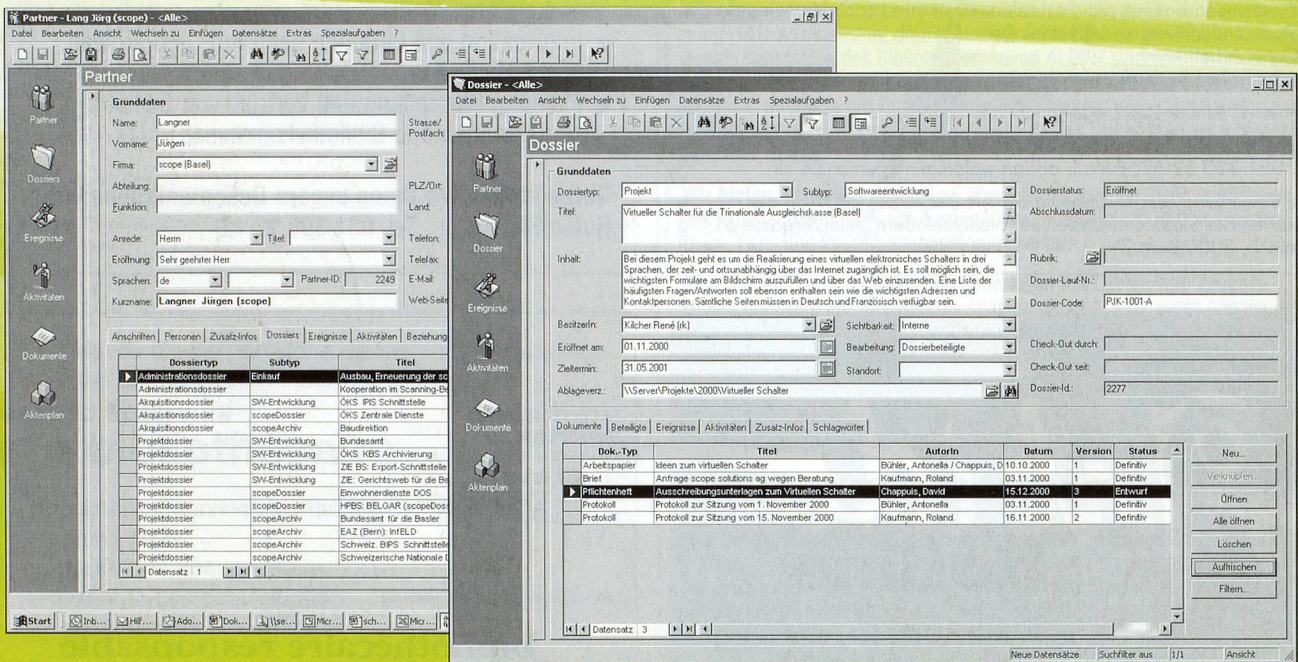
Partner - Lang Jörg (scope) - <Alle>

Datei Bearbeiten Ansicht Wechseln zu Einfügen Datensätze Extras Spezialaufgaben ?

Partner

Partner
Dossiers
Ereignisse
Aktivitäten
Dokumente
Aktenplan

Grunddaten

Name: Langner
Vorname: Jürgen
Firma: scope (Basel)
Abteilung:
Funktion:
Anrede: Herrn
Titel:
Eröffnung: Sehr geehrter Herr
Sprachen: de
Partner-ID: 2249
Kurzname: Langner Jürgen (scope)

Strasse/
Postfach:
PLZ/Ort:
Land:
Telefon:
Telefax:
E-Mail:
Web-Seite

Anschriften | Personen | Zusatz-Infos | Dossiers | Ereignisse | Aktivitäten | Beziehung

| Dossiertyp | Subtyp | Titel |
|---|---|---|
| Administrationsdossier | Einkauf | Ausbau, Erneuerung der sc |
| Administrationsdossier | | Kooperation im Scanning-Be |
| Akquisitionsdossier | SW-Entwicklung | ÖKS IPIS Schnittstelle |
| Akquisitionsdossier | scopeDossier | ÖKS Zentrale Dienste |
| Akquisitionsdossier | scopeArchiv | Baudirektion |
| Projektdossier | SW-Entwicklung | Bundesamt |
| Projektdossier | SW-Entwicklung | ÖKS KBS Archivierung |
| Projektdossier | SW-Entwicklung | ZIE BS: Export-Schnittstelle |
| Projektdossier | SW-Entwicklung | ZIE: Gerichtsweb für die Ba |
| Projektdossier | scopeDossier | Einwohnerdienste DOS |
| Projektdossier | scopeDossier | HPBS: BELGAR (scopeDos |
| Projektdossier | scopeArchiv | Bundesamt für die Basler |
| Projektdossier | scopeArchiv | EAZ (Bern): InfELD |
| Projektdossier | scopeArchiv | Schweiz. BIPS Schnittstelle |
| Projektdossier | scopeArchiv | Schweizerische Nationale B |

Datensatz 1

Start | Inb... | Hilf... | Ado... | Dok... | \\se... | Micr... | sch... | Micr...

Dossier - <Alle>

Datei Bearbeiten Ansicht Wechseln zu Einfügen Datensätze Extras Spezialaufgaben ?

Dossier

Partner
Dossier
Ereignisse
Aktivitäten
Dokumente
Aktenplan

Grunddaten

Dossiertyp: Projekt
Subtyp: Softwareentwicklung
Dossierstatus: Eröffnet
Titel: Virtueller Schalter für die Trinationale Ausgleichskasse (Basel)
Abschlussdatum:
Inhalt: Bei diesem Projekt geht es um die Realisierung eines virtuellen elektronisches Schalters in drei Sprachen, der zeit- und ortsunabhängig über das Internet zugänglich ist. Es soll möglich sein, die wichtigsten Formulare am Bildschirm auszufüllen und über das Web einzusenden. Eine Liste der häufigsten Fragen/Antworten soll ebenson enthalten sein wie die wichtigsten Adressen und Kontaktpersonen. Sämtliche Seiten müssen in Deutsch und Französisch verfügbar sein.
Rubrik:
Dossier-Lauf-Nr.:
Dossier-Code: PJK-1001-A
BesitzerIn: Kilcher René (rk)
Sichtbarkeit: Interne
Eröffnet am: 01.11.2000
Bearbeitung: Dossierbeteiligte
Check-Out durch:
Zieltermin: 31.05.2001
Standort:
Check-Out seit:
Ablageverz.: \\Server\Projekte\2000\Virtueller Schalter
Dossier-Id.: 2277

Dokumente | Beteiligte | Ereignisse | Aktivitäten | Zusatz-Infos | Schlagwörter

| Dok.-Typ | Titel | AutorIn | Datum | Version | Status |
|---|---|---|---|---|---|
| Arbeitspapier | Ideen zum virtuellen Schalter | Bühler, Antonella / Chappuis, D | 10.10.2000 | 1 | Definitiv |
| Brief | Anfrage scope solutions ag wegen Beratung | Kaufmann, Roland | 03.11.2000 | 1 | Definitiv |
| Pflichtenheft | Ausschreibungsunterlagen zum Virtuellen Schalter | Chappuis, David | 15.12.2000 | 3 | Entwurf |
| Protokoll | Protokoll zur Sitzung vom 1. November 2000 | Bühler, Antonella | 03.11.2000 | 1 | Definitiv |
| Protokoll | Protokoll zur Sitzung vom 15. November 2000 | Kaufmann, Roland | 16.11.2000 | 2 | Definitiv |

Neu...
Verknüpfen...
Öffnen
Alle öffnen
Löschen
Auffrischen
Filtern...

Datensatz 3

Neue Datensätze | Suchfilter aus | 1/1 | Ansicht